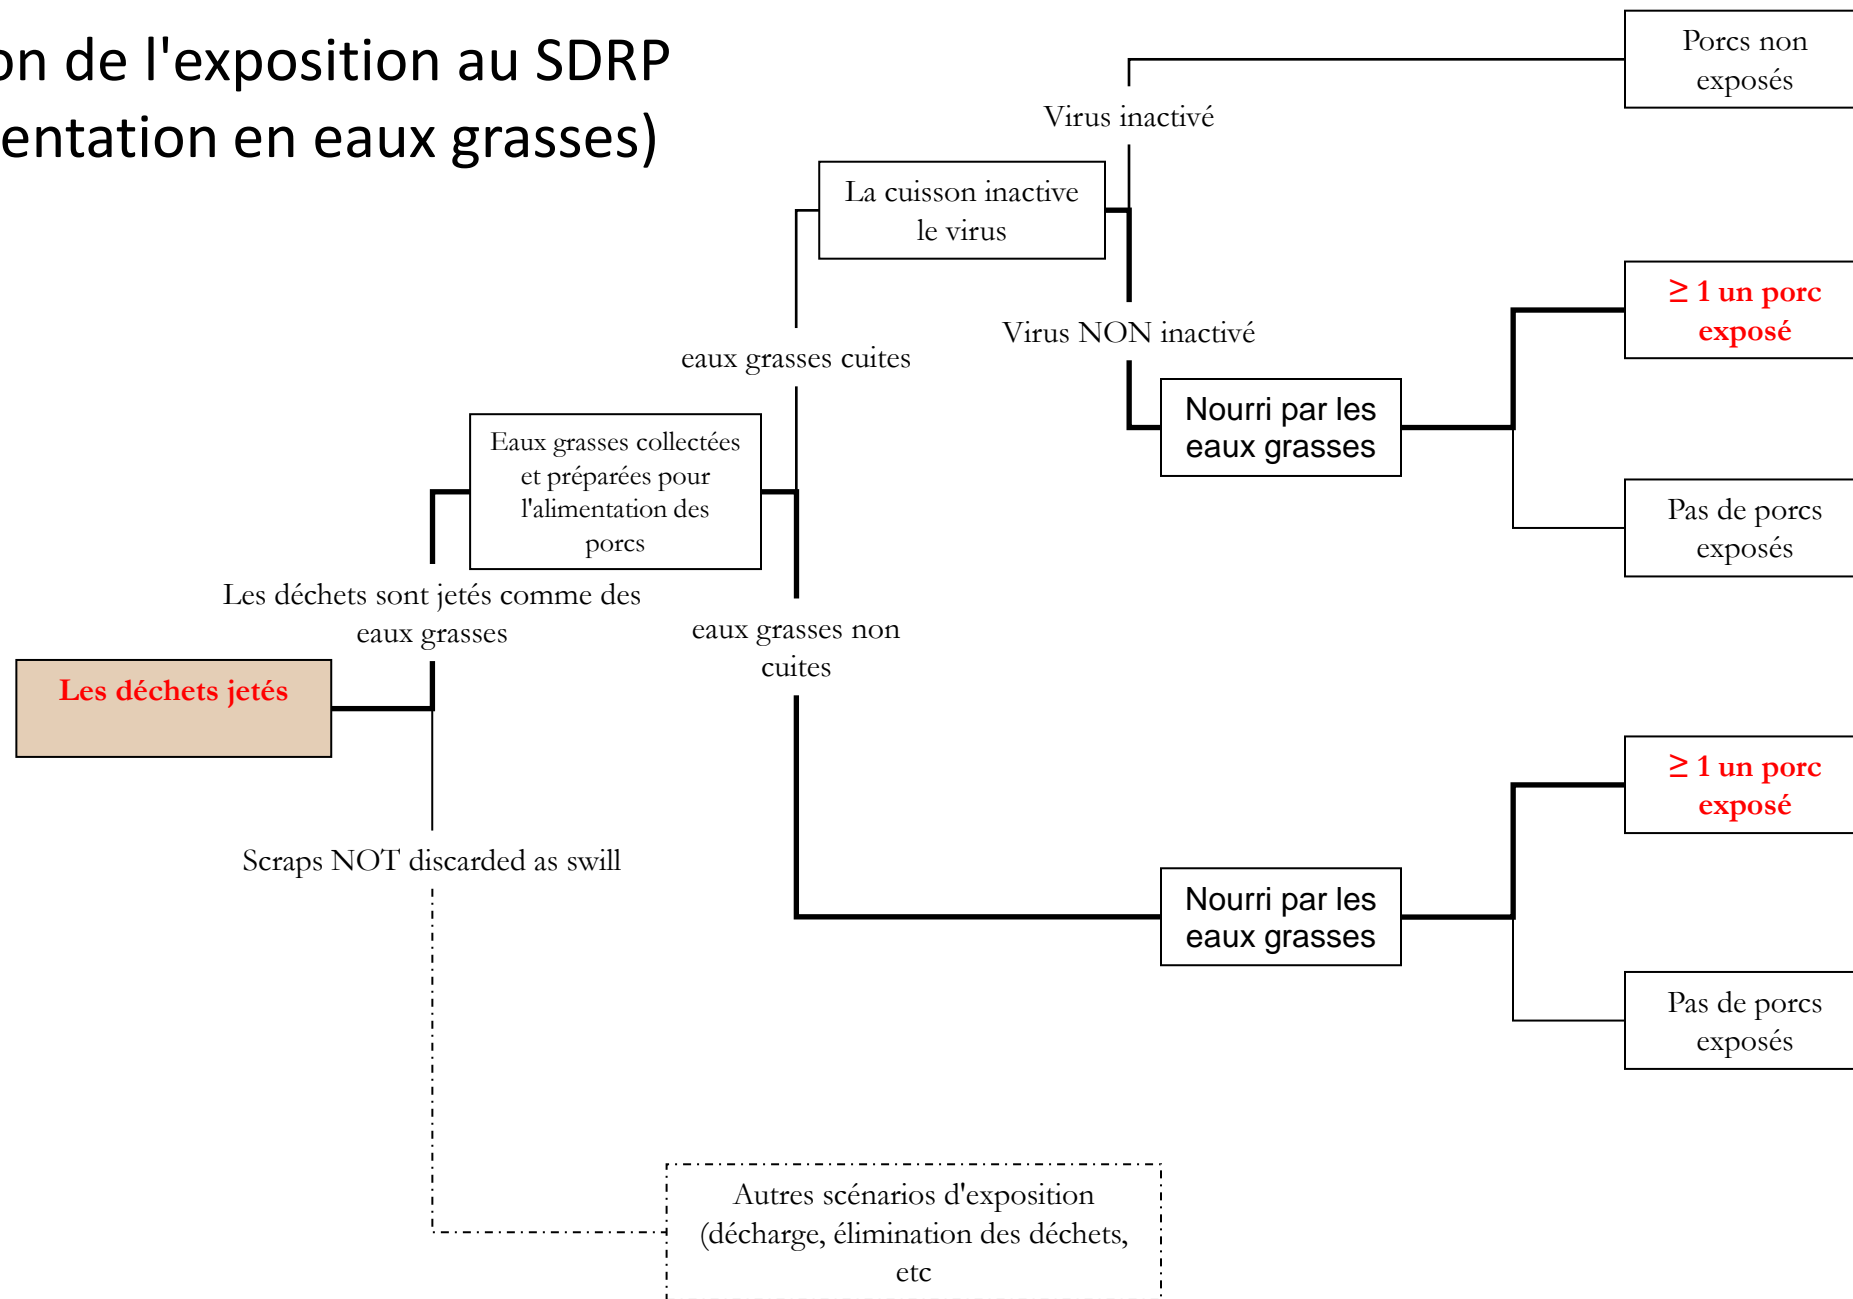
on de l'exposition au SDRP
entation en eaux grasses)

Porcs non exposés

Virus inactivé

La cuisson inactive le virus

$\geq$ 1 un porc exposé

Virus NON inactivé

eaux grasses cuites

Nourri par les eaux grasses

Eaux grasses collectées et préparées pour l'alimentation des porcs

Pas de porcs exposés

Les déchets sont jetés comme des eaux grasses

eaux grasses non cuites

Les déchets jetés

$\geq$ 1 un porc exposé

Scraps NOT discarded as swill

Nourri par les eaux grasses

Pas de porcs exposés

Autres scénarios d'exposition (décharge, élimination des déchets, etc